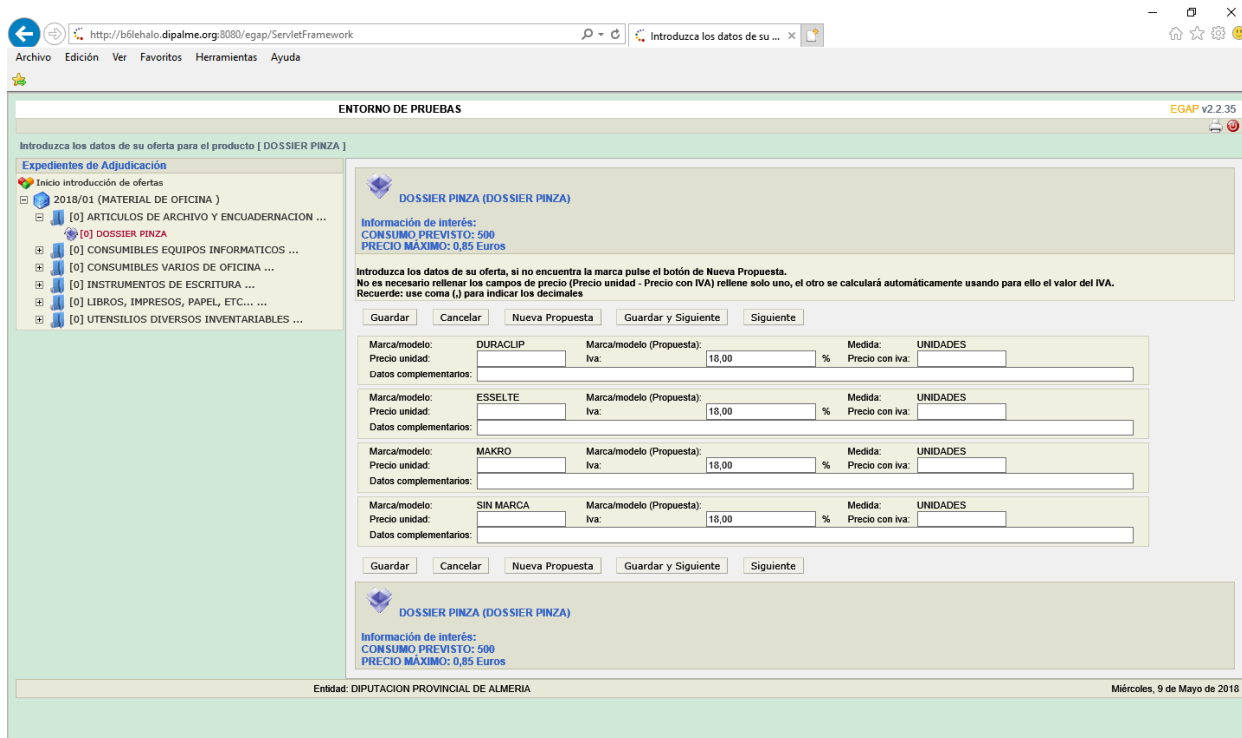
http://b6lehalo.dipalme.org:8080/egap/ServletFramework

Introduzca los datos de su ... ×

Archivo Edición Ver Favoritos Herramientas Ayuda

ENTORNO DE PRUEBAS

EGAP v2.2.35

Introduzca los datos de su oferta para el producto [ DOSSIER PINZA ]

Expedientes de Adjudicación

Inicio introducción de ofertas

2018/01 (MATERIAL DE OFICINA )

[0] ARTICULOS DE ARCHIVO Y ENCUADERNACION ...

[0] DOSSIER PINZA

[0] CONSUMIBLES EQUIPOS INFORMATICOS ...

[0] CONSUMIBLES VARIOS DE OFICINA ...

[0] INSTRUMENTOS DE ESCRITURA ...

[0] LIBROS, IMPRESOS, PAPEL, ETC... ...

[0] UTENSILIOS DIVERSOS INVENTARIABLES ...

DOSSIER PINZA (DOSSIER PINZA)

Información de interés:
CONSUMO PREVISTO: 500
PRECIO MÁXIMO: 0,85 Euros

Introduzca los datos de su oferta, si no encuentra la marca pulse el botón de Nueva Propuesta.
No es necesario rellenar los campos de precio (Precio unidad - Precio con IVA) rellene solo uno, el otro se calculará automáticamente usando para ello el valor del IVA.
Recuerde: use coma (,) para indicar los decimales

Guardar Cancelar Nueva Propuesta Guardar y Siguiente Siguiente

Marca/modelo: DURACLIP Marca/modelo (Propuesta): Medida: UNIDADES
Precio unidad: Iva: 18,00 % Precio con iva:
Datos complementarios:

Marca/modelo: ESSELTE Marca/modelo (Propuesta): Medida: UNIDADES
Precio unidad: Iva: 18,00 % Precio con iva:
Datos complementarios:

Marca/modelo: MAKRO Marca/modelo (Propuesta): Medida: UNIDADES
Precio unidad: Iva: 18,00 % Precio con iva:
Datos complementarios:

Marca/modelo: SIN MARCA Marca/modelo (Propuesta): Medida: UNIDADES
Precio unidad: Iva: 18,00 % Precio con iva:
Datos complementarios:

Guardar Cancelar Nueva Propuesta Guardar y Siguiente Siguiente

DOSSIER PINZA (DOSSIER PINZA)

Información de interés:
CONSUMO PREVISTO: 500
PRECIO MÁXIMO: 0,85 Euros

Entidad: DIPUTACION PROVINCIAL DE ALMERIA

Miércoles, 9 de Mayo de 2018